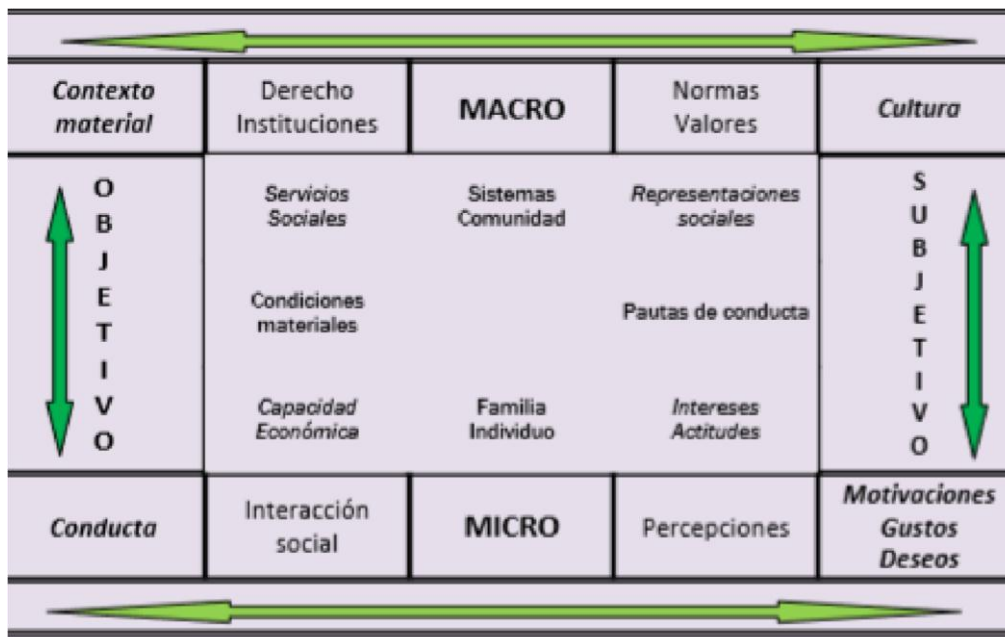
| Contexto material | Derecho Instituciones | MACRO | Normas Valores | Cultura |
|---|---|---|---|---|
| OBJETIVO | Servicios Sociales<br>Condiciones materiales<br>Capacidad Económica | Sistemas Comunidad<br><br>Familia Individuo | Representaciones sociales<br>Pautas de conducta<br>Intereses Actitudes | SUBJETIVO |
| Conducta | Interacción social | MICRO | Percepciones | Motivaciones Gustos Deseos |